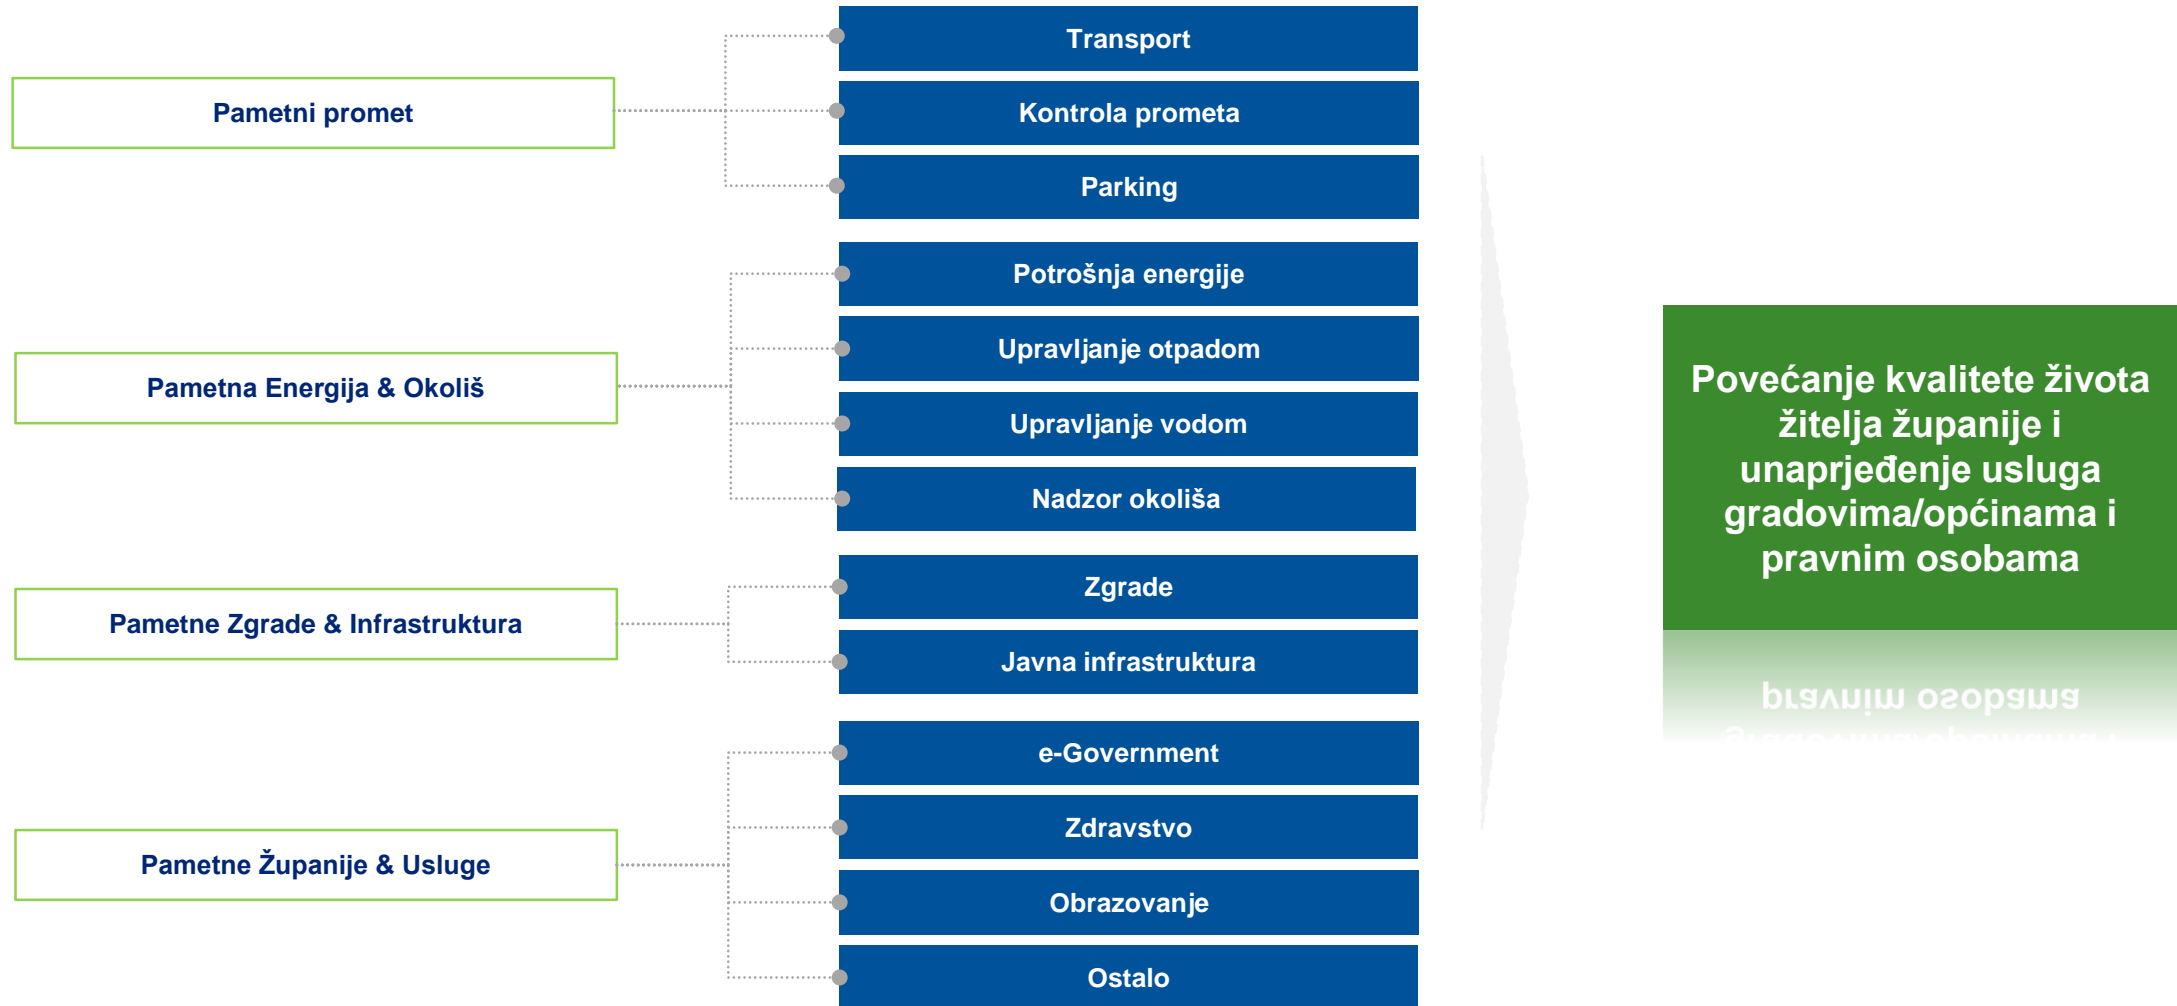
Pametni promet

Transport

Kontrola prometa

Parking

Pametna Energija & Okoliš

Potrošnja energije

Upravljanje otpadom

Upravljanje vodom

Nadzor okoliša

Pametne Zgrade & Infrastruktura

Zgrade

Javna infrastruktura

Pametne Županije & Usluge

e-Government

Zdravstvo

Obrazovanje

Ostalo

Povećanje kvalitete života žitelja županije i unaprjeđenje usluga gradovima/općinama i pravnim osobama